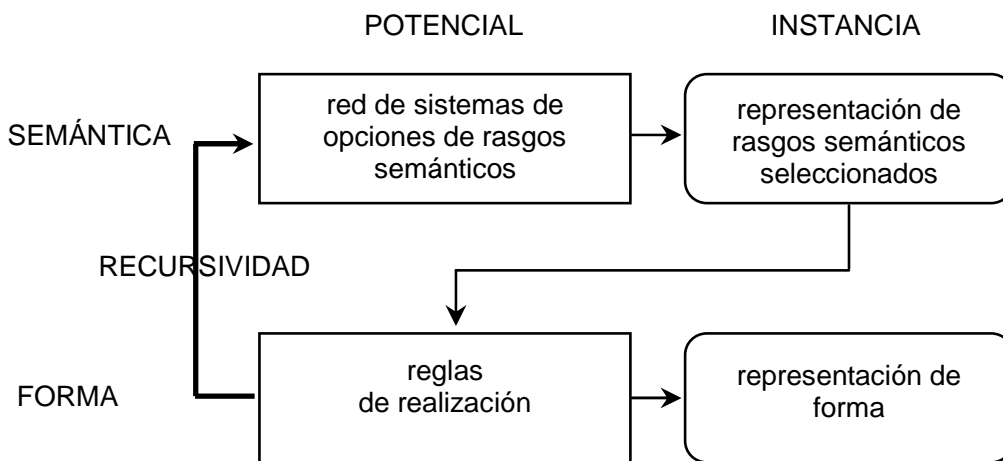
POTENCIAL

INSTANCIA

SEMÁNTICA

red de sistemas de opciones de rasgos semánticos

representación de rasgos semánticos seleccionados

RECURSIVIDAD

FORMA

reglas de realización

representación de forma